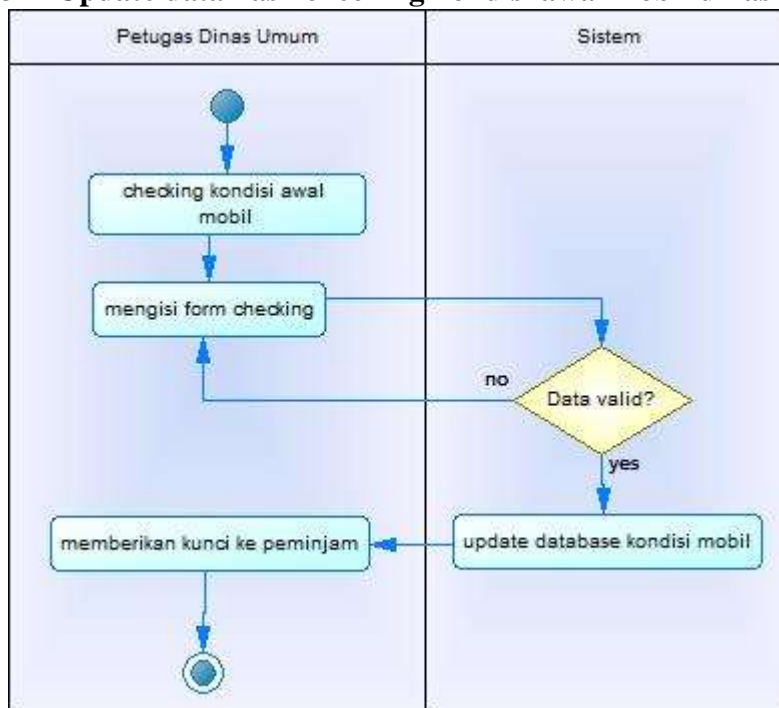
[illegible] Update data hasil checking kondisi awal mobil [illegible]

Petugas Dinas Umum

Sistem

checking kondisi awal mobil

mengisi form checking

no

Data valid?

yes

memberikan kunci ke peminjam

update database kondisi mobil